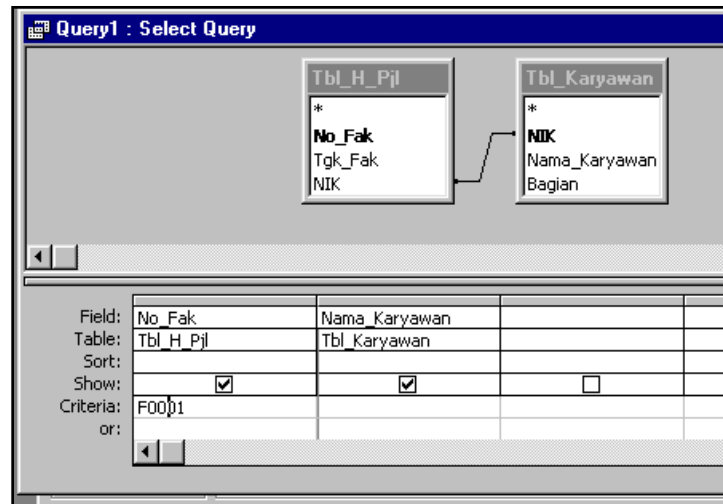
Query1 : Select Query

Tbl_H_Pjl
*
No_Fak
Tgk_Fak
NIK

Tbl_Karyawan
*
NIK
Nama_Karyawan
Bagian

| | | | |
|---|---|---|---|
| Field: | No_Fak | Nama_Karyawan | |
| Table: | Tbl_H_Pjl | Tbl_Karyawan | |
| Sort: | | | |
| Show: | ☑ | ☑ | ☐ |
| Criteria: | F0001 | | |
| or: | | | |